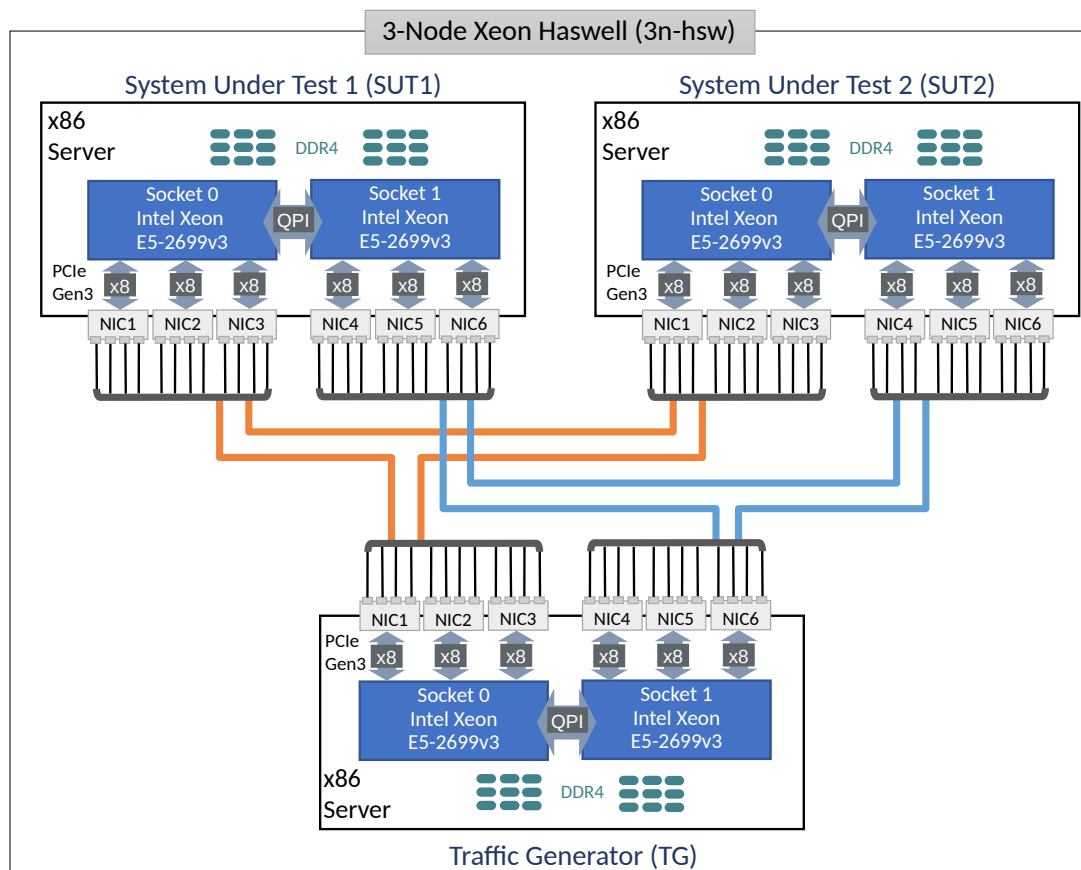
3-Node Xeon Haswell (3n-hsw)

System Under Test 1 (SUT1)

x86 Server

DDR4

Socket 0 Intel Xeon E5-2699v3

QPI

Socket 1 Intel Xeon E5-2699v3

PCIe Gen3

x8 x8 x8 x8 x8 x8

NIC1 NIC2 NIC3 NIC4 NIC5 NIC6

System Under Test 2 (SUT2)

x86 Server

DDR4

Socket 0 Intel Xeon E5-2699v3

QPI

Socket 1 Intel Xeon E5-2699v3

PCIe Gen3

x8 x8 x8 x8 x8 x8

NIC1 NIC2 NIC3 NIC4 NIC5 NIC6

NIC1 NIC2 NIC3 NIC4 NIC5 NIC6

PCIe Gen3

x8 x8 x8 x8 x8 x8

Socket 0 Intel Xeon E5-2699v3

QPI

Socket 1 Intel Xeon E5-2699v3

x86 Server

DDR4

Traffic Generator (TG)